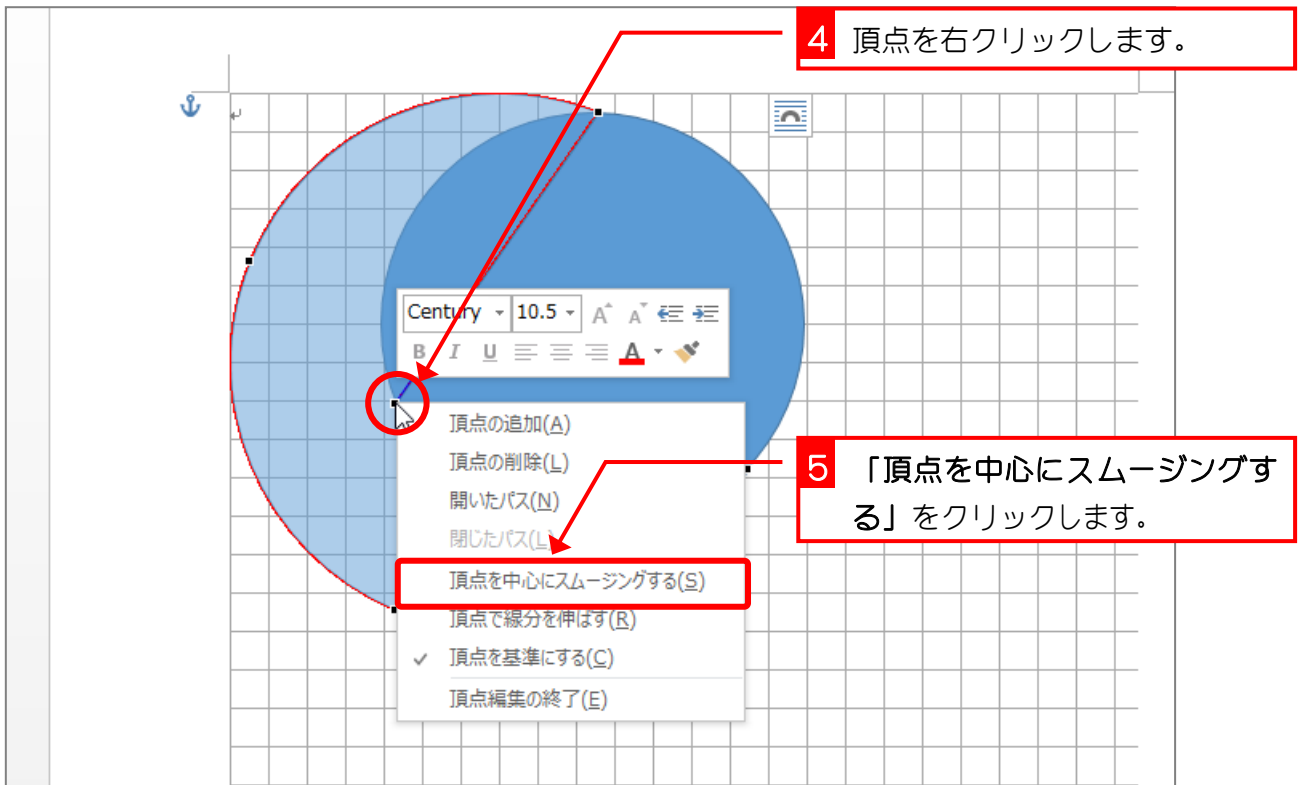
4 頂点を右クリックします。

Century 10.5

B I U A

頂点の追加(A)
頂点の削除(L)
開いたパス(N)
閉じたパス(L)
頂点を中心にスムージングする(S)
頂点で線分を伸ばす(R)
頂点を基準にする(C)
頂点編集の終了(E)

5 「頂点を中心にスムージングする」をクリックします。